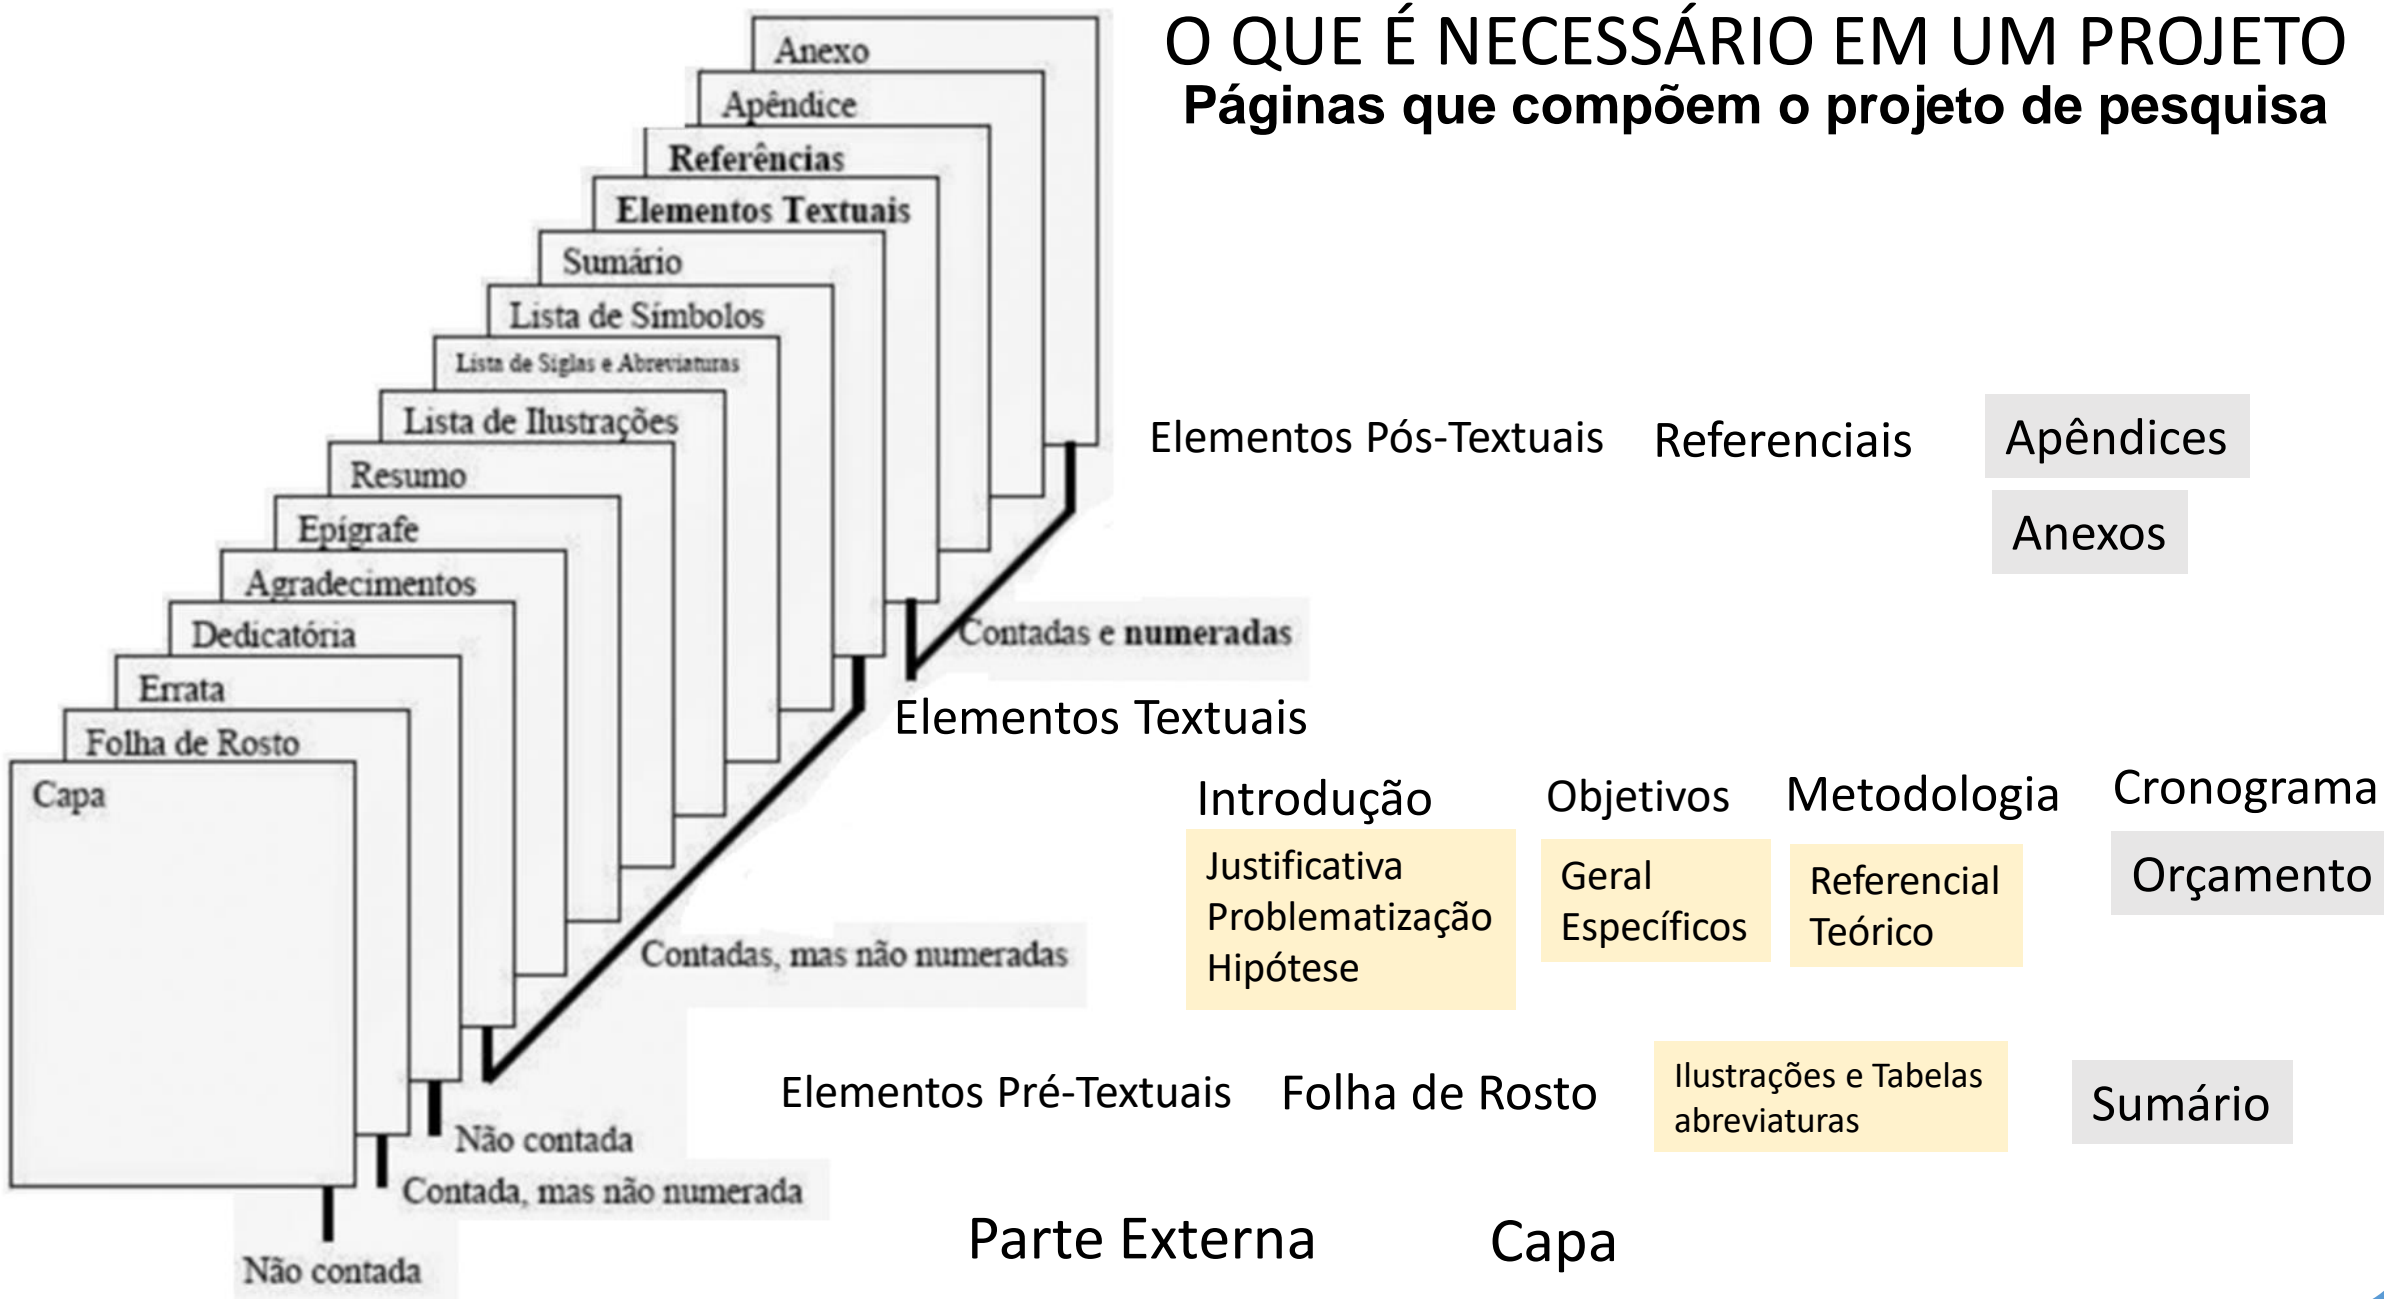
O QUE É NECESSÁRIO EM UM PROJETO
Páginas que compõem o projeto de pesquisa

Anexo
Apêndice
Referências
Elementos Textuais
Sumário
Lista de Símbolos
Lista de Siglas e Abreviaturas
Lista de Ilustrações
Resumo
Epígrafe
Agradecimentos
Dedicatória
Errata
Folha de Rosto
Capa

Contadas e numeradas
Contadas, mas não numeradas
Não contada
Contada, mas não numerada
Não contada

Elementos Pós-Textuais Referenciais Apêndices
Anexos

Elementos Textuais

Introdução
Justificativa
Problematização
Hipótese

Objetivos
Geral
Específicos

Metodologia
Referencial
Teórico

Cronograma
Orçamento

Elementos Pré-Textuais Folha de Rosto Ilustrações e Tabelas abreviaturas Sumário

Parte Externa Capa